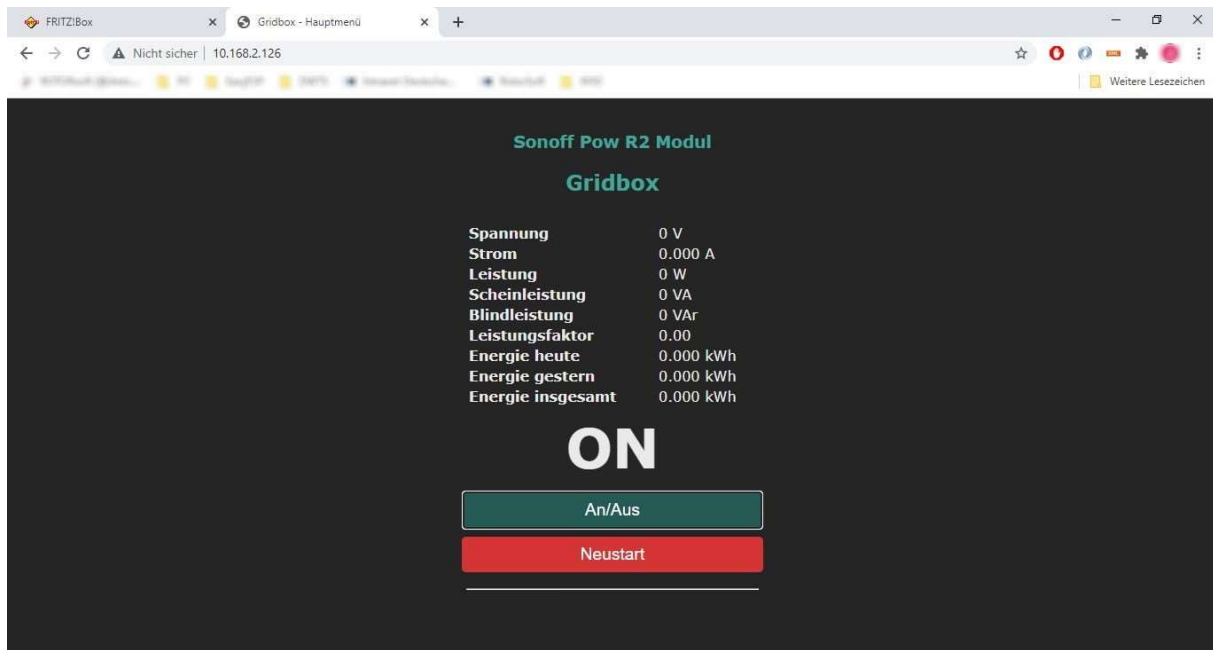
FRITZ!Box ×
Gridbox - Hauptmenü ×
+

Nicht sicher | 10.168.2.126

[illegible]

Weitere Lesezeichen

Sonoff Pow R2 Modul

Gridbox

| | |
|---|---|
| Spannung | 0 V |
| Strom | 0.000 A |
| Leistung | 0 W |
| Scheinleistung | 0 VA |
| Blindleistung | 0 VAr |
| Leistungsfaktor | 0.00 |
| Energie heute | 0.000 kWh |
| Energie gestern | 0.000 kWh |
| Energie insgesamt | 0.000 kWh |

ON

An/Aus

Neustart